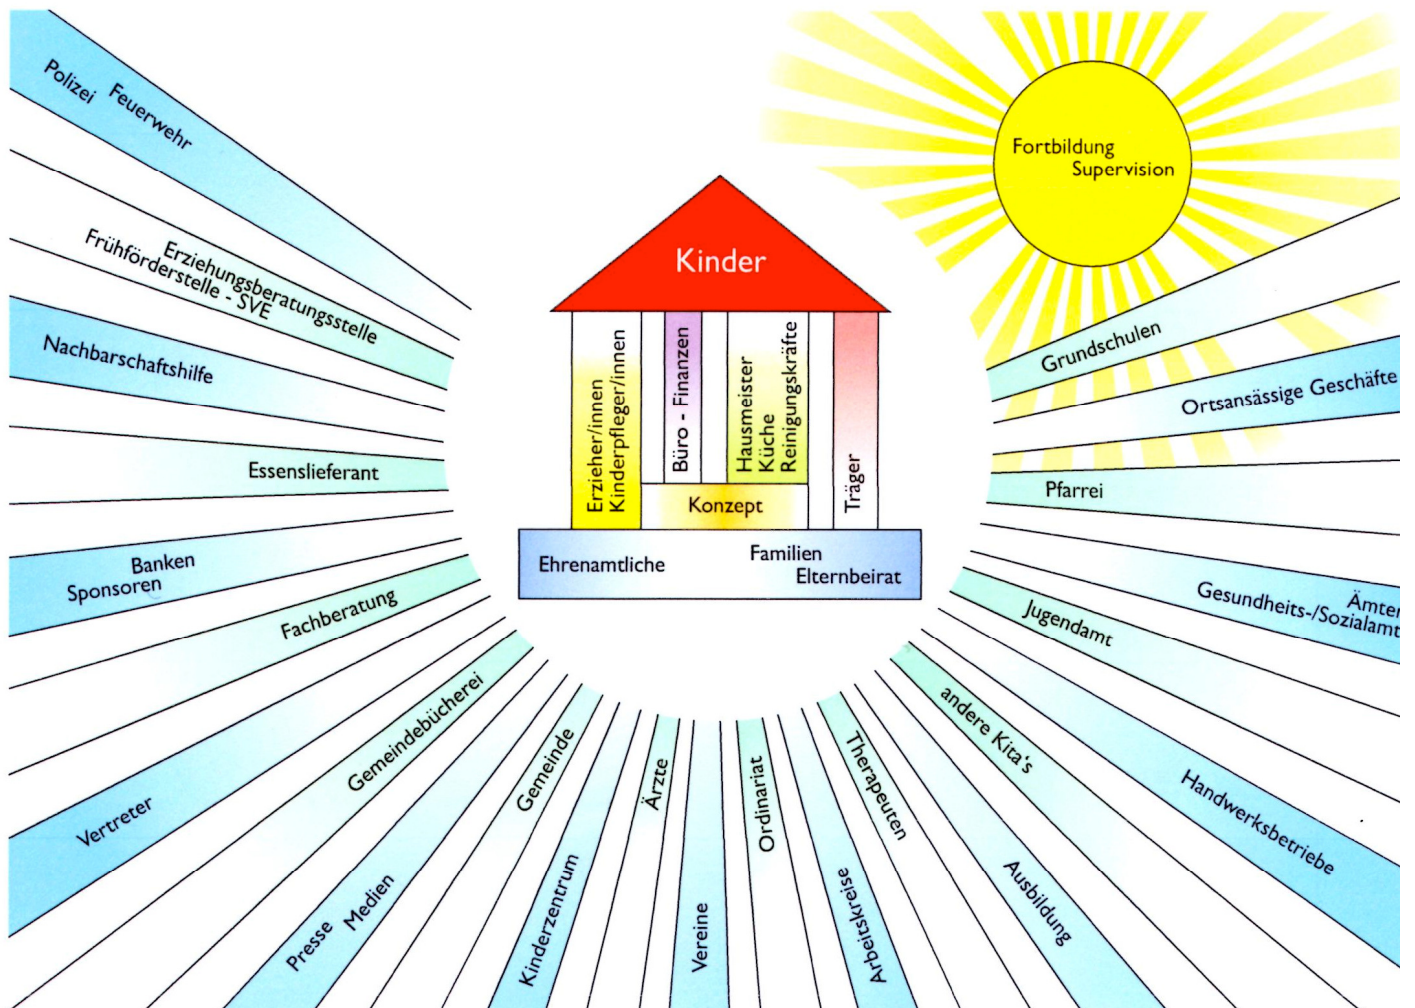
Polizei Feuerwehr

Erziehungsberatungsstelle
Frühförderstelle - SVE

Nachbarschaftshilfe

Essenslieferant

Banken
Sponsoren

Fachberatung

Gemeindebücherei

Vertreter

Presse Medien

Gemeinde

Kinderzentrum

Ärzte

Vereine

Ordinariat

Therapeuten

Arbeitskreise

andere Kita's

Ausbildung

Handwerksbetriebe

Jugendamt

Ämter
Gesundheits-/Sozialamt

Pfarrei

Ortsansässige Geschäfte

Grundschulen

Fortbildung
Supervision

Kinder

Erzieher/innen
Kinderpfleger/innen

Büro - Finanzen

Hausmeister
Küche
Reinigungskräfte

Träger

Konzept

Ehrenamtliche

Familien
Elternbeirat